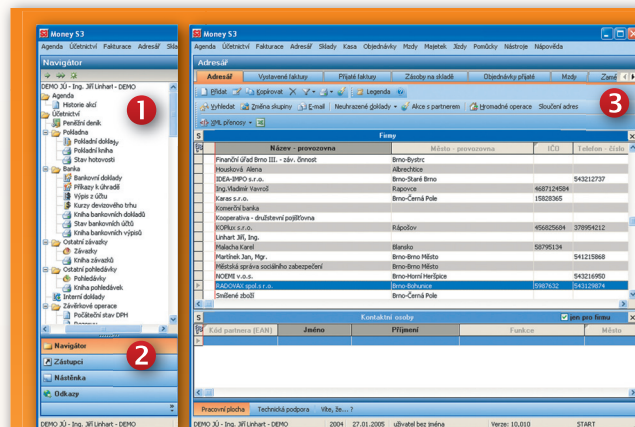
Money S3
Agenda Účetnictví Fakturace Adresář Sklady

Navigátor

DEMO JÚ - Ing. Jiří Linhart - DEMO
Agenda
Historie akcí
Účetnictví
Peněžní deník
Pokladna
Pokladní doklady
Pokladní kniha
Stav hotovosti
Banka
Bankovní doklady
Příkazy k úhradě
Výpis z účtu
Kurzy devizového trhu
Kniha bankovních dokladů
Stav bankovních účtů
Kniha bankovních výpisů
Ostatní závazky
Závazky
Kniha závazků
Ostatní pohledávky
Pohledávky
Kniha pohledávek
Interní doklady
Závěrkové operace
Počáteční stav DPH

1

Navigátor
Zástupci
Nástěnka
Odkazy

2

DEMO JÚ - Ing. Jiří Linhart - DEMO

Money S3
Agenda Účetnictví Fakturace Adresář Sklady Kasa Objednávky Mzdy Majetek Jízdy Pomůcky Nástroje Nápověda

Adresář
Adresář Vystavené faktury Přijaté faktury Zásoby na skladě Objednávky přijaté Mzdy Zamě

Přidat Kopírovat Legenda
Vyhledat Změna skupiny E-mail Neuhrazené doklady Akce s partnerem Hromadné operace Sloučení adres
XML přenosy

3

Firmy

| Název - provozovna | Město - provozovna | IČO | Telefon - číslo |
|---|---|---|---|
| Finanční úřad Brno III. - záv. činnost | Brno-Bystrc | | |
| Houšková Alena | Albrechtice | | |
| IDEA-IMPO s.r.o. | Brno-Staré Brno | | 543212737 |
| Ing.Vladimír Vavroš | Rapovce | 4687124584 | |
| Karas s.r.o. | Brno-Černá Pole | 15828365 | |
| Komerční banka | | | |
| Kooperativa - družstevní pojišťovna | | | |
| KOPlux s.r.o. | Rájošov | 456825684 | 378954212 |
| Linhart Jiří, Ing. | | | |
| Malacha Karel | Blansko | 58795134 | |
| Martínek Jan, Mgr. | Brno-Brno Město | | 541215868 |
| Městská správa sociálního zabezpečení | Brno-Brno Město | | |
| NOEMI v.o.s. | Brno-Horní Heršpice | | 543216950 |
| RADOVAX spol.s r.o. | Brno-Bohunice | 5987632 | 543129874 |
| Smíšené zboží | Brno-Černá Pole | | |

Kontaktní osoby jen pro firmu

| Kód partnera (EAN) | Jméno | Příjmení | Funkce | Mobil |
|---|---|---|---|---|

Pracovní plocha Technická podpora Víte, že...?

DEMO JÚ - Ing. Jiří Linhart - DEMO 2004 27.01.2005 uživatel bez jména Verze: 10.010 START